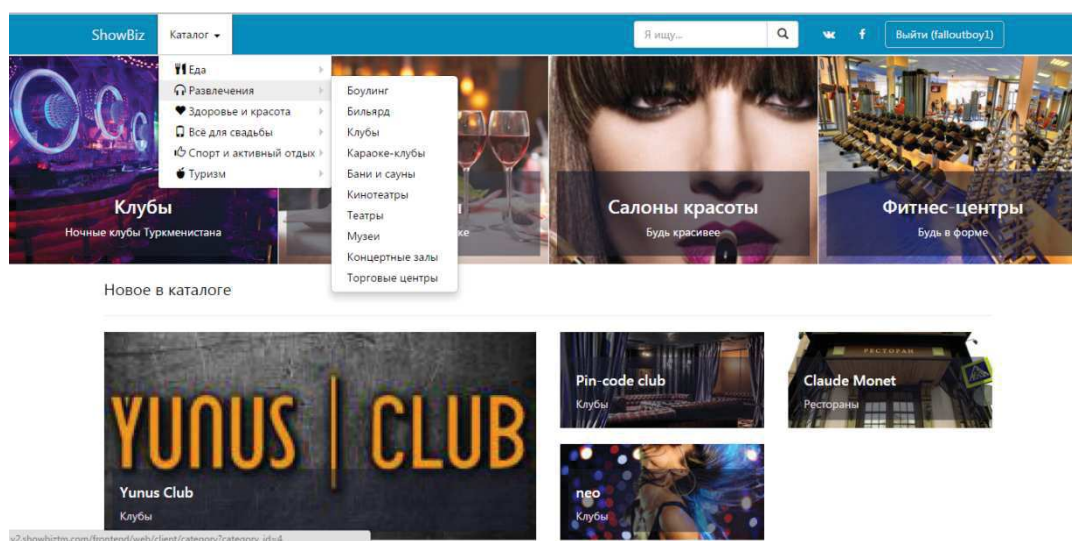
ShowBiz Каталог ▾

Я ищу...

Выйти (falloutboy1)

Еда
Развлечения
Здоровье и красота
Всё для свадьбы
Спорт и активный отдых
Туризм

Боулинг
Бильярд
Клубы
Караоке-клубы
Бани и сауны
Кинотеатры
Театры
Музеи
Концертные залы
Торговые центры

Клубы
Ночные клубы Туркменистана

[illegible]
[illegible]ке

Салоны красоты
Будь красивее

Фитнес-центры
Будь в форме

Новое в каталоге

YUNUS | CLUB
Yunus Club
Клубы

Pin-code club
Клубы

РЕСТОРАН
Claude Monet
Рестораны

neo
Клубы

v2.showbiztm.com/frontend/web/client/category?category_id=4